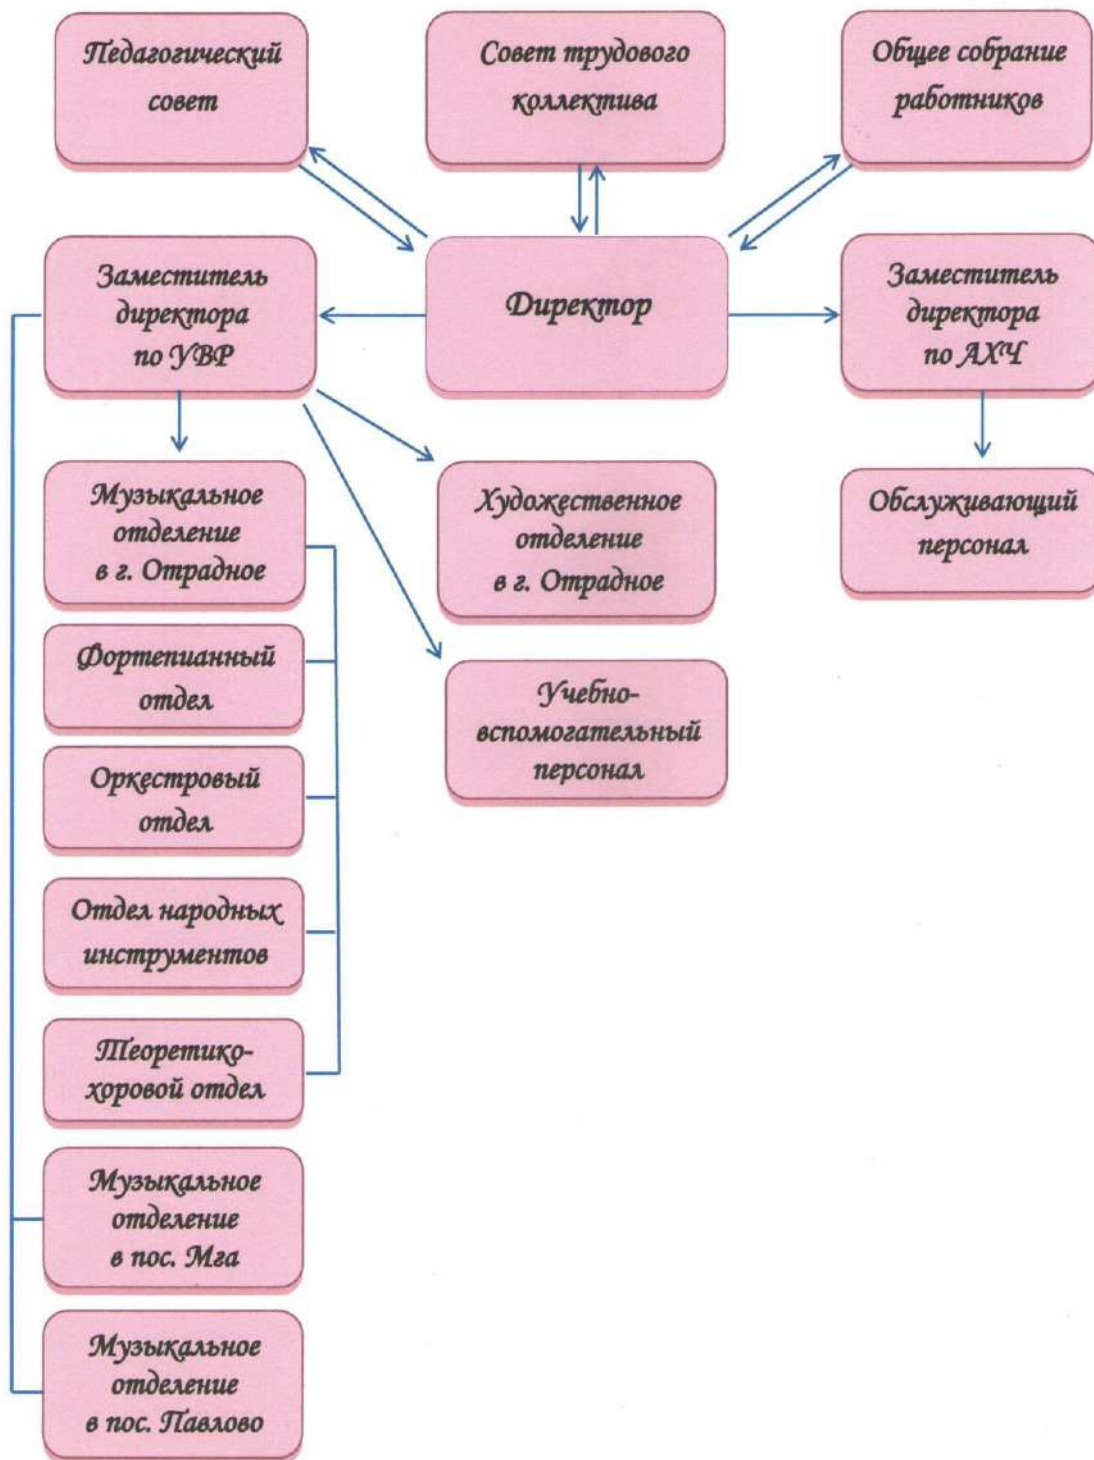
Педагогический совет

Совет трудового коллектива

Общее собрание работников

Заместитель директора по УВР

Директор

Заместитель директора по АХЧ

Музыкальное отделение в г. Отрадное

Художественное отделение в г. Отрадное

Обслуживающий персонал

Фортепианный отдел

Учебно-вспомогательный персонал

Оркестровый отдел

Отдел народных инструментов

Теоретико-хоровой отдел

Музыкальное отделение в пос. Мга

Музыкальное отделение в пос. Павлово